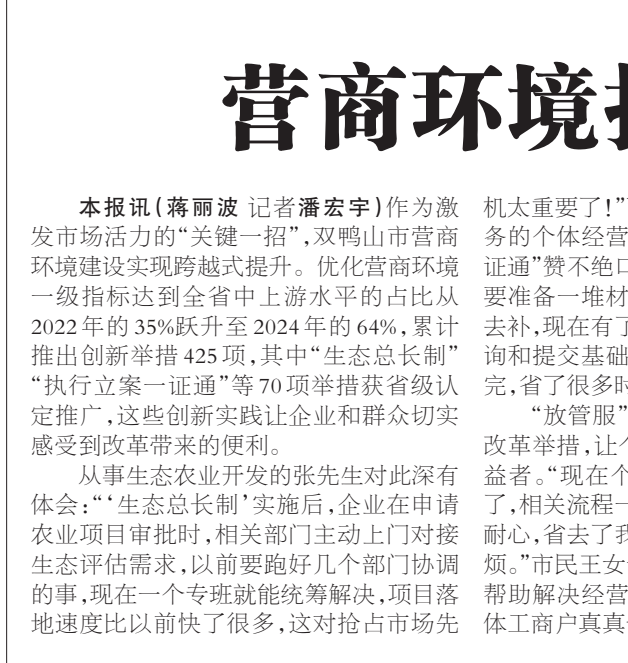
营商环境报

本报讯（蒋丽波 记者潘宏宇）作为激发市场活力的“关键一招”，双鸭山市营商环境建设实现跨越式提升。优化营商环境一级指标达到全省中上游水平的占比从2022年的35%跃升至2024年的64%，累计推出创新举措425项，其中“生态总长制”“执行立案一证通”等70项举措获省级认定推广，这些创新实践让企业和群众切实感受到改革带来的便利。

从事生态农业开发的张先生对此深有体会：“‘生态总长制’实施后，企业在申请农业项目审批时，相关部门主动上门对接生态评估需求，以前要跑好几个部门协调的事，现在一个专班就能统筹解决，项目落地速度比以前快了很多，这对抢占市场先机太重要了！”

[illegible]务的个体经营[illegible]证通”赞不绝口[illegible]要准备一堆材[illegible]去补，现在有了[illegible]询和提交基础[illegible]完，省了很多时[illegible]

“放管服”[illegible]改革举措，让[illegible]益者。“现在个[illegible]了，相关流程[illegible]耐心，省去了我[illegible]烦。”市民王女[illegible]帮助解决经营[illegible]体工商户真真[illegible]